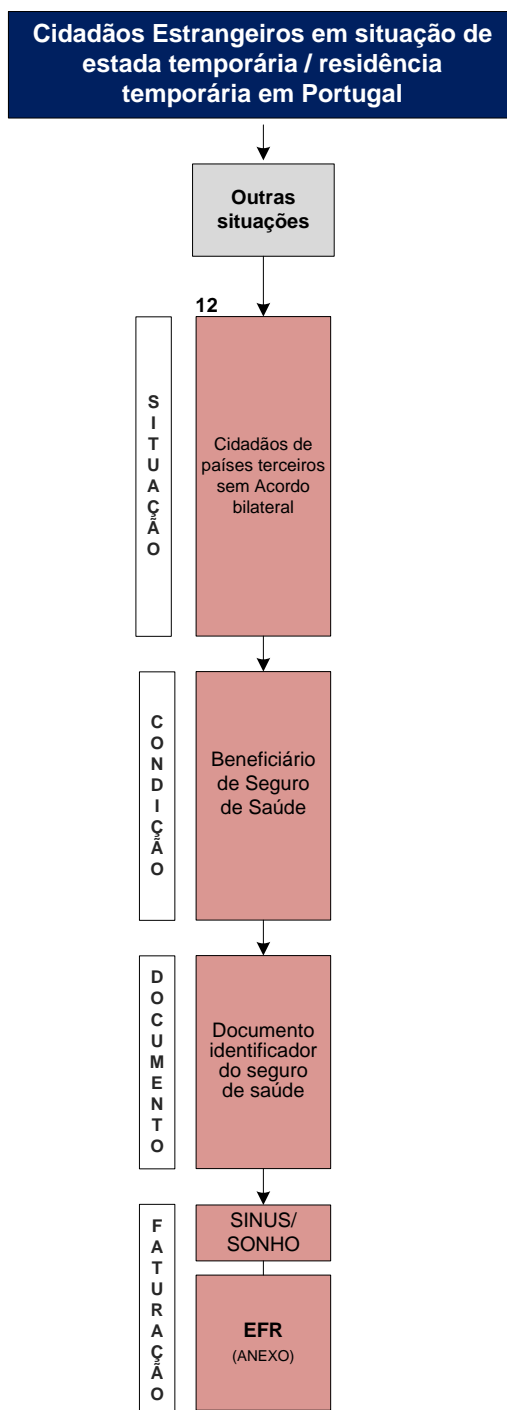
Cidadãos Estrangeiros em situação de estada temporária / residência temporária em Portugal

Outras situações

12

SITUAÇÃO

Cidadãos de países terceiros sem Acordo bilateral

CONDIÇÃO

Beneficiário de Seguro de Saúde

DOCUMENTO

Documento identificador do seguro de saúde

FATURAÇÃO

SINUS/ SONHO

EFR
(ANEXO)